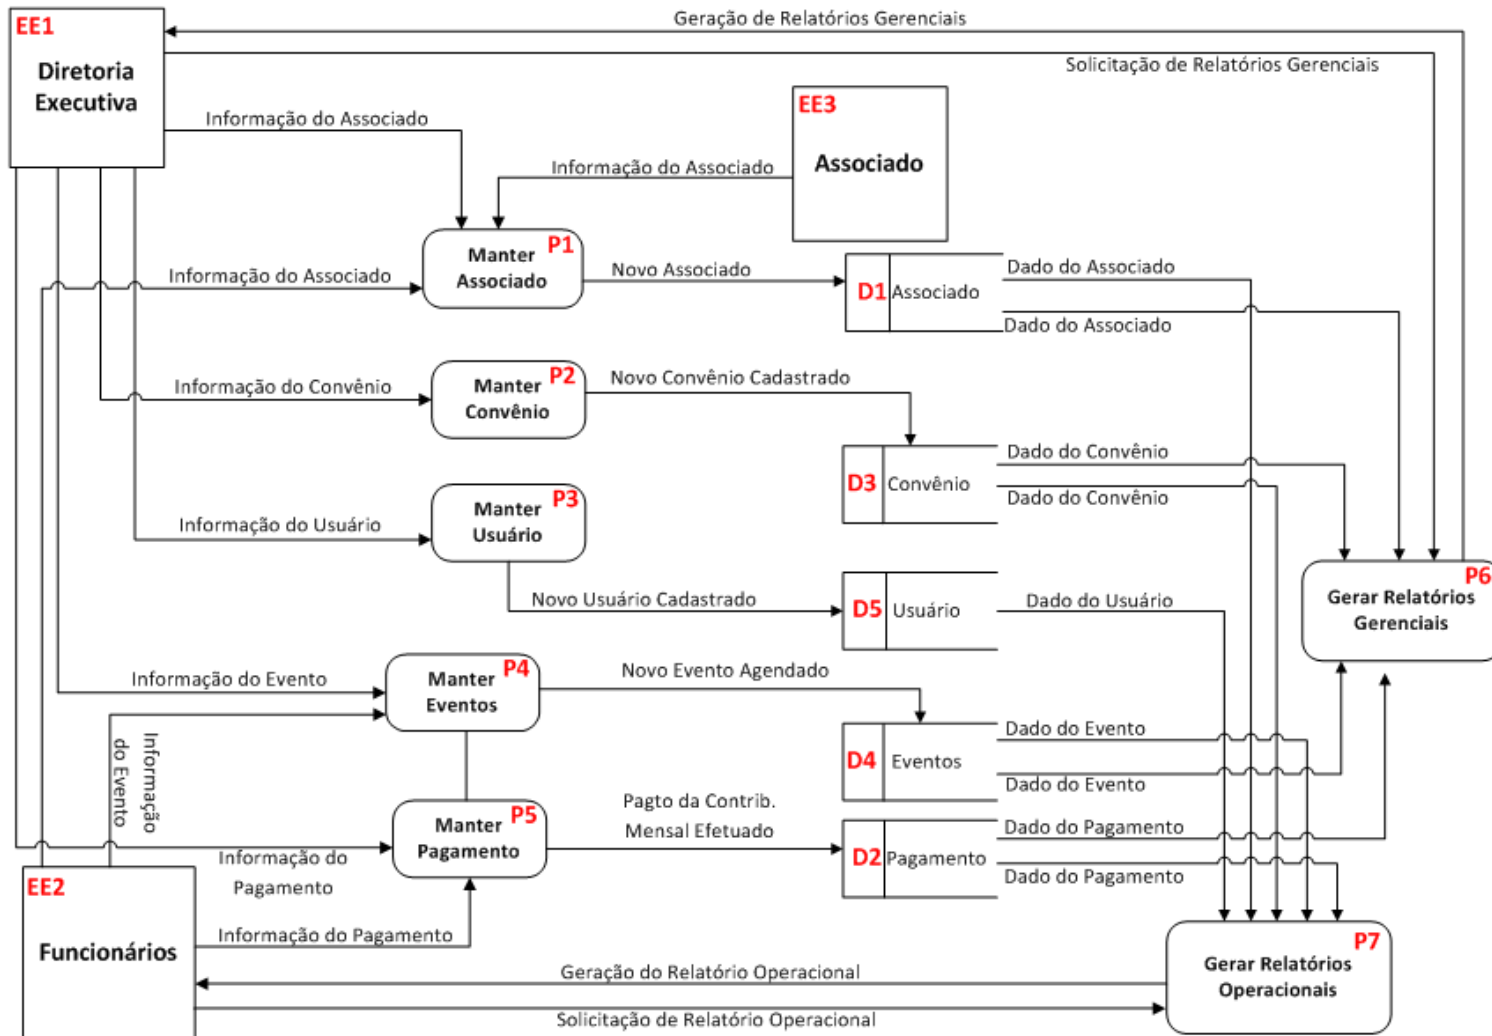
EE1
Diretoria Executiva

Geração de Relatórios Gerenciais
Solicitação de Relatórios Gerenciais

Informação do Associado

EE3
Associado

Informação do Associado

Manter Associado P1

Informação do Associado
Novo Associado

D1 Associado
Dado do Associado
Dado do Associado

Informação do Convênio
Manter Convênio P2
Novo Convênio Cadastrado

D3 Convênio
Dado do Convênio
Dado do Convênio

Informação do Usuário
Manter Usuário P3

Novo Usuário Cadastrado
D5 Usuário
Dado do Usuário

P6
Gerar Relatórios Gerenciais

Informação do Evento
Manter Eventos P4
Novo Evento Agendado

Informação do Evento

D4 Eventos
Dado do Evento
Dado do Evento

Manter Pagamento P5
Pagto da Contrib. Mensal Efetuado

D2 Pagamento
Dado do Pagamento
Dado do Pagamento

Informação do Pagamento

EE2
Funcionários

Informação do Pagamento

P7
Gerar Relatórios Operacionais

Geração do Relatório Operacional
Solicitação de Relatório Operacional